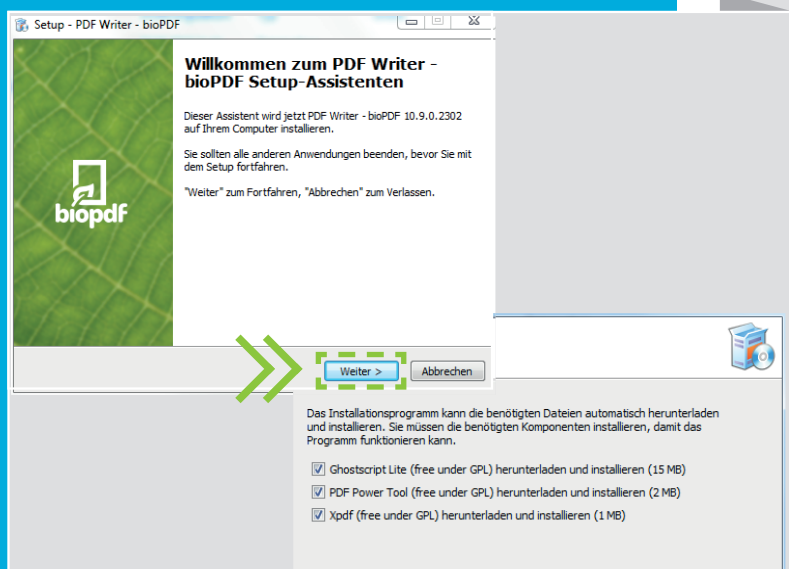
Setup - PDF Writer - bioPDF

biopdf

Willkommen zum PDF Writer - bioPDF Setup-Assistenten

Dieser Assistent wird jetzt PDF Writer - bioPDF 10.9.0.2302 auf Ihrem Computer installieren.

Sie sollten alle anderen Anwendungen beenden, bevor Sie mit dem Setup fortfahren.

"Weiter" zum Fortfahren, "Abbrechen" zum Verlassen.

Weiter >

Abbrechen

Das Installationsprogramm kann die benötigten Dateien automatisch herunterladen und installieren. Sie müssen die benötigten Komponenten installieren, damit das Programm funktionieren kann.

Ghostscript Lite (free under GPL) herunterladen und installieren (15 MB)

PDF Power Tool (free under GPL) herunterladen und installieren (2 MB)

Xpdf (free under GPL) herunterladen und installieren (1 MB)